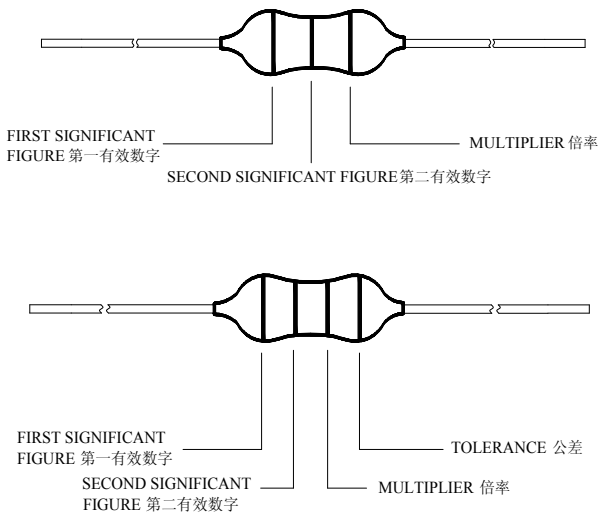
FIRST SIGNIFICANT FIGURE 第一有效数字

SECOND SIGNIFICANT FIGURE第二有效数字

MULTIPLIER 倍率

FIRST SIGNIFICANT FIGURE 第一有效数字

SECOND SIGNIFICANT FIGURE 第二有效数字

MULTIPLIER 倍率

TOLERANCE 公差